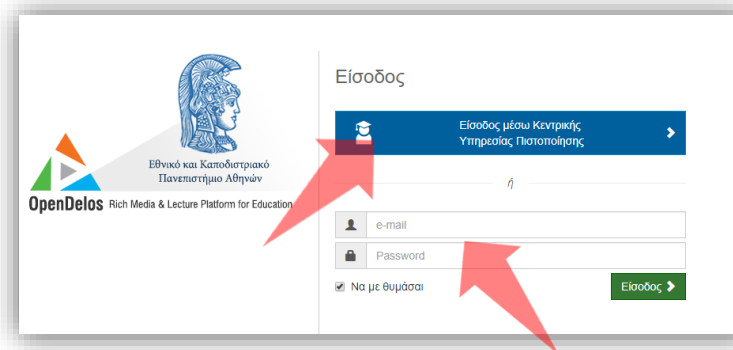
Εθνικό και Καποδιστριακό Πανεπιστήμιο Αθηνών

OpenDelos Rich Media & Lecture Platform for Education

Είσοδος

Είσοδος μέσω Κεντρικής Υπηρεσίας Πιστοποίησης

ή

e-mail

Password

Να με θυμάσαι

Είσοδος